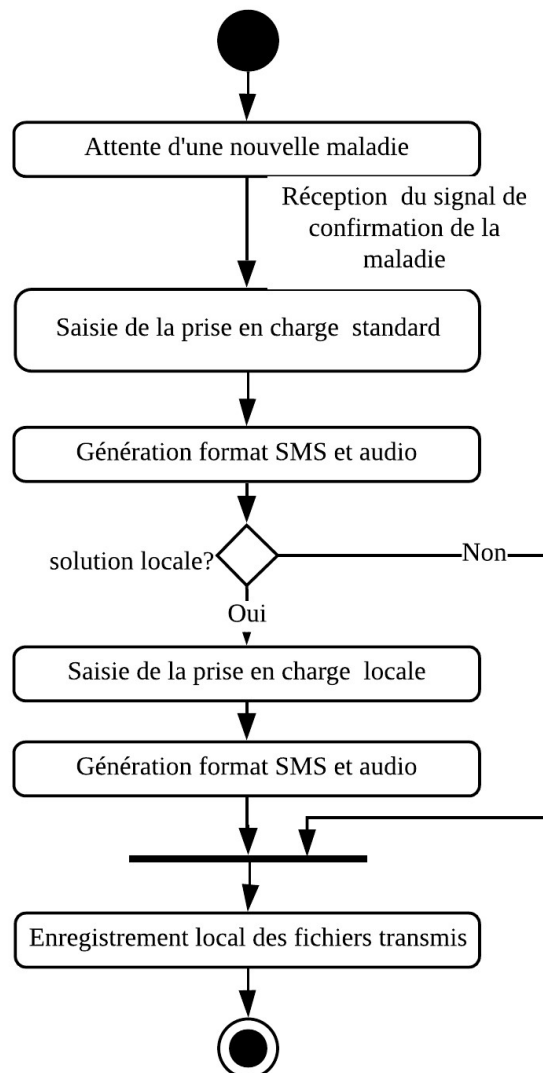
Attente d'une nouvelle maladie

Réception du signal de confirmation de la maladie

Saisie de la prise en charge standard

Génération format SMS et audio

solution locale?

Non

Oui

Saisie de la prise en charge locale

Génération format SMS et audio

Enregistrement local des fichiers transmis